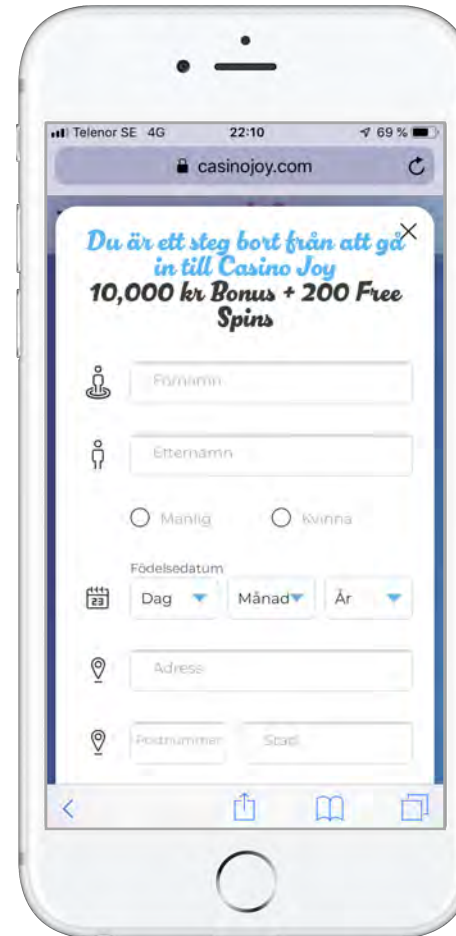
Telenor SE 4G 22:10 69 %

casinojoy.com

Du är ett steg bort från att gå in till Casino Joy
10,000 kr Bonus + 200 Free Spins

Förnamn

Efternamn

Manlig Kvinna

Födelsedatum

23

Dag Månad År

Adress

Postnummer Stad